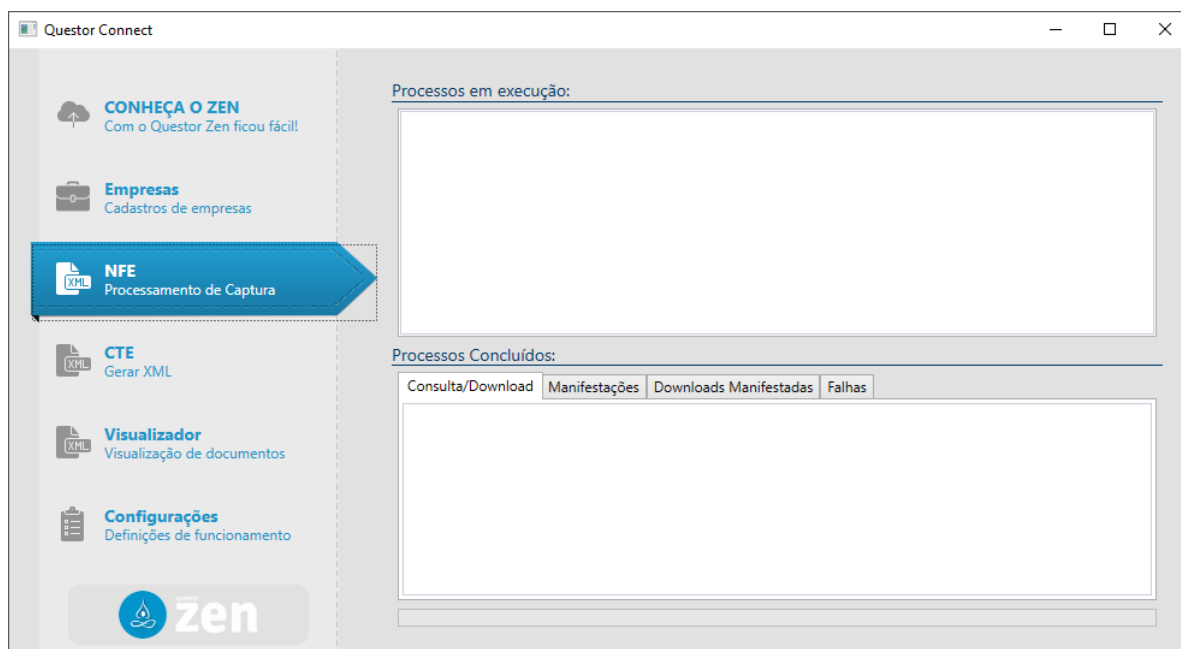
Questor Connect

CONHEÇA O ZEN
Com o Questor Zen ficou fácil!

Empresas
Cadastros de empresas

XML
NFE
Processamento de Captura

XML
CTE
Gerar XML

XML
Visualizador
Visualização de documentos

Configurações
Definições de funcionamento

questor zen

Processos em execução:

Processos Concluídos:

| Consulta/Download | Manifestações | Downloads Manifestadas | Falhas |
|---|---|---|---|